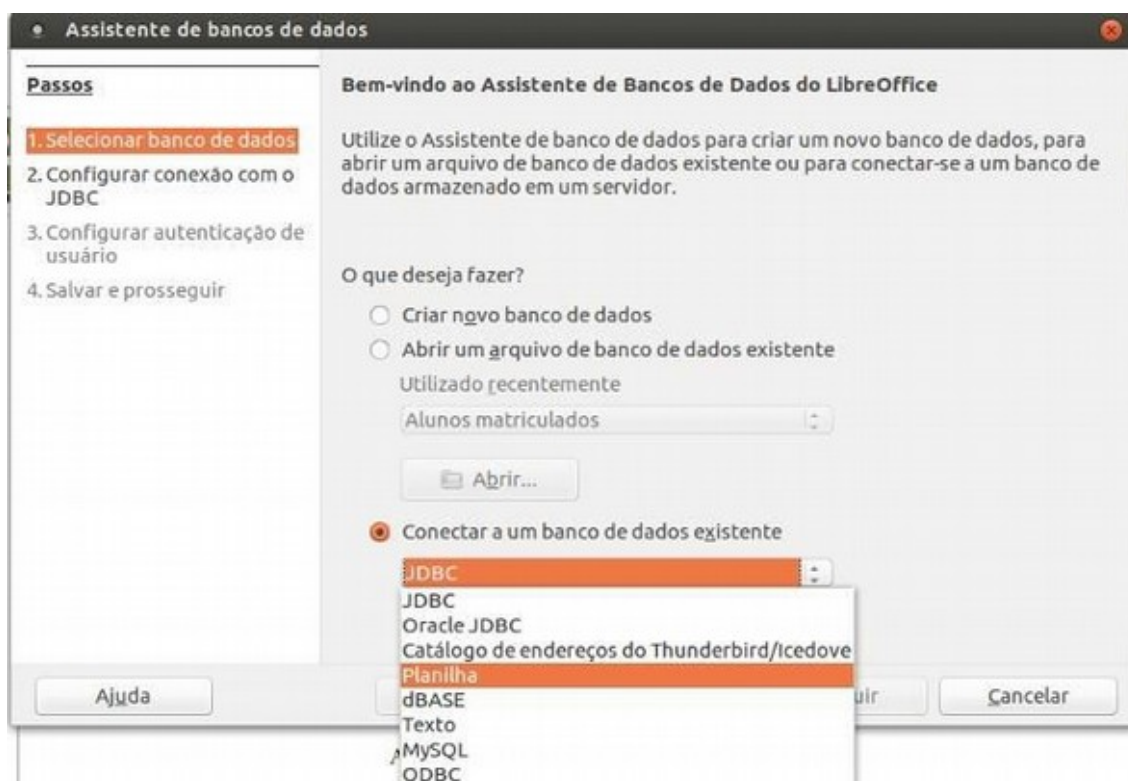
Assistente de bancos de dados

Passos

1. Selecionar banco de dados
2. Configurar conexão com o JDBC
3. Configurar autenticação de usuário
4. Salvar e prosseguir

Bem-vindo ao Assistente de Bancos de Dados do LibreOffice

Utilize o Assistente de banco de dados para criar um novo banco de dados, para abrir um arquivo de banco de dados existente ou para conectar-se a um banco de dados armazenado em um servidor.

O que deseja fazer?

Criar novo banco de dados

Abrir um arquivo de banco de dados existente

Utilizado recentemente

Alunos matriculados

Abrir...

Conectar a um banco de dados existente

JDBC

JDBC
Oracle JDBC
Catálogo de endereços do Thunderbird/Icedove
Planilha
dBASE
Texto
MySQL
ODBC

Ajuda

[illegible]uir

Cancelar